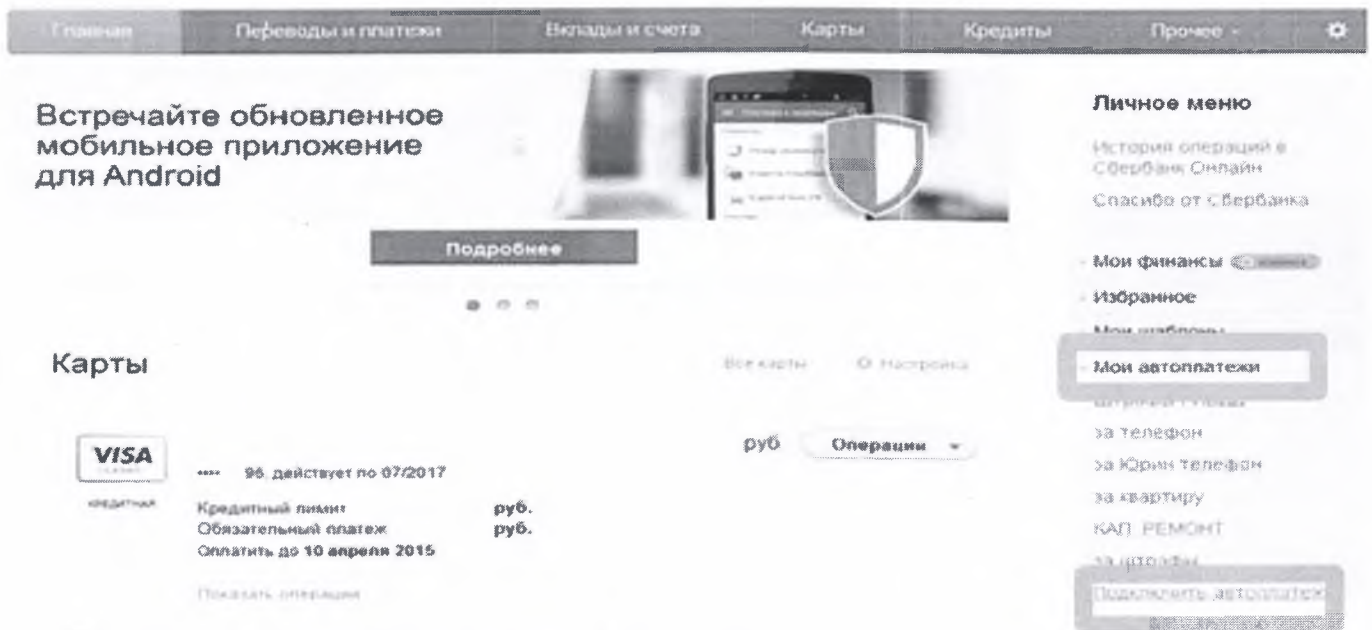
Главная | Переводы и платежи | Вклады и счета | Карты | Кредиты | Прочее

Встречайте обновленное мобильное приложение для Android

Подробнее

Личное меню

История операций в Сбербанк Онлайн

Спасибо от Сбербанка

Мои финансы

Избранное

Мои шаблоны

Мои автоплатежи

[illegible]

за телефон

за Юрин телефон

за квартиру

КАП. РЕМОНТ

за штрафы

Подключить автоплатеж

Карты

Все карты

Настройка

VISA

кредитная

•••• 96 действует по 07/2017

руб

Операции

Кредитный лимит руб.

Обязательный платеж руб.

Оплатить до 10 апреля 2015

Показать операции